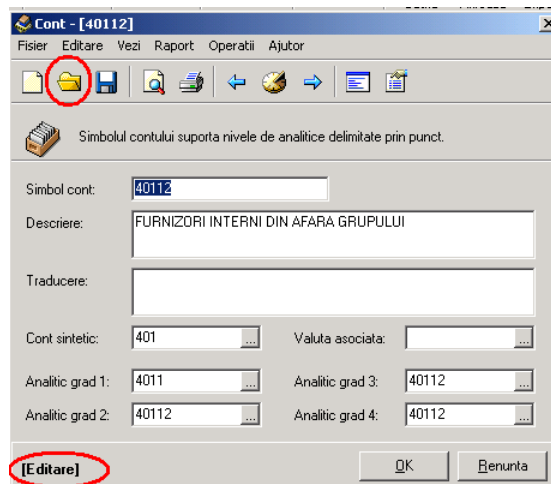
Cont - [40112]

Fisier Editare Vezi Raport Operatii Ajutor

Simbolul contului suporta nivele de analitice delimitate prin punct.

Simbol cont: 40112

Descriere: FURNIZORI INTERNI DIN AFARA GRUPULUI

Traducere:

Cont sintetic: 401 ...

Valuta asociata: ...

Analitic grad 1: 4011 ...

Analitic grad 3: 40112 ...

Analitic grad 2: 40112 ...

Analitic grad 4: 40112 ...

[Editare]

OK

Renunta